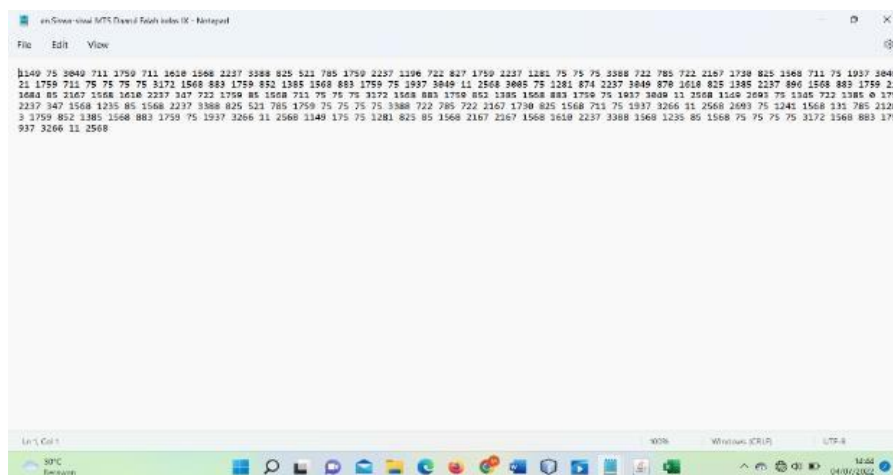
en-Siswa-siswi MTS Darul Falah kelas IX - Notepad

File Edit View

1149 75 3049 711 1759 711 1610 1568 2237 3388 825 521 785 1759 2237 1196 722 827 1759 2237 1281 75 75 75 3388 722 785 722 2167 1730 825 1568 711 75 1937 3049 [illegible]
21 1759 711 75 75 75 75 3172 1568 883 1759 852 1385 1568 883 1759 75 1937 3049 11 2568 3085 75 1281 874 2237 3049 870 1610 825 1385 2237 896 1568 883 1759 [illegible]
1684 85 2167 1568 1610 2237 347 722 1759 85 1568 711 75 75 75 3172 1568 883 1759 852 1385 1568 883 1759 75 1937 3049 11 2568 1149 2693 75 1345 722 1385 0 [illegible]
2237 347 1568 1235 85 1568 2237 3388 825 521 785 1759 75 75 75 75 3388 722 785 722 2167 1730 825 1568 711 75 1937 3266 11 2568 2693 75 1241 1568 131 785 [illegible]
3 1759 852 1385 1568 883 1759 75 1937 3266 11 2568 1149 175 75 1281 825 85 1568 2167 2167 1568 1610 2237 3388 1568 1235 85 1568 75 75 75 75 3172 1568 883 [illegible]
937 3266 11 2568

Ln 1, Col 1 100% Windows (CRLF) UTF-8

30°C
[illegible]

14:44
04/07/2022